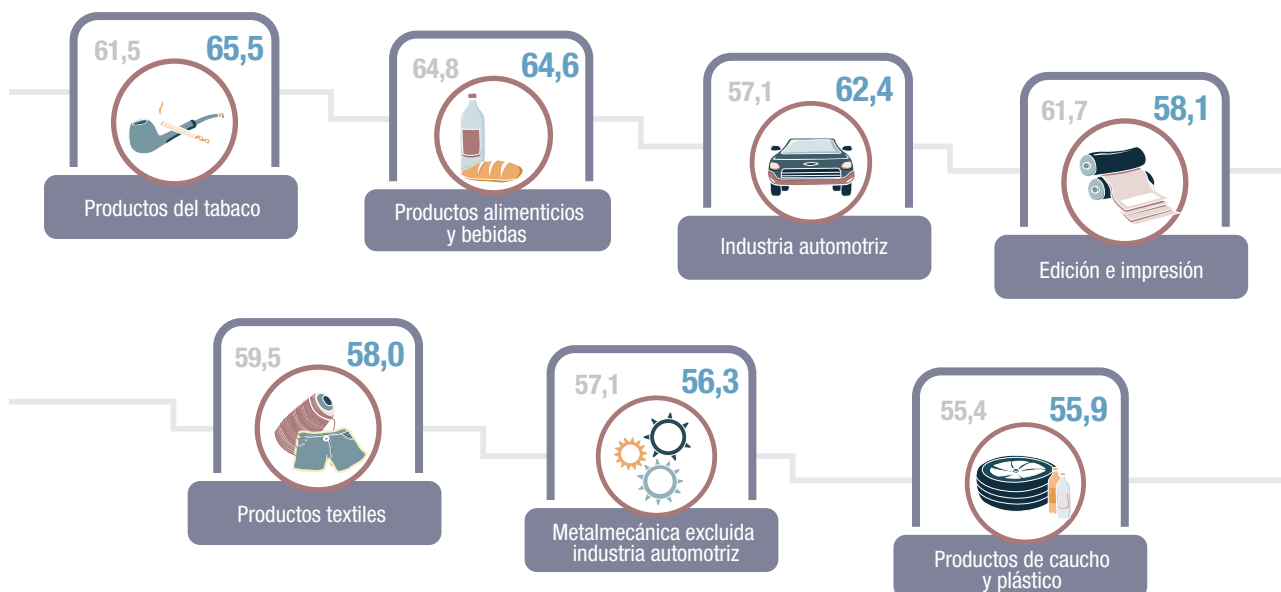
61,5 65,5
Productos del tabaco

64,8 64,6
Productos alimenticios y bebidas

57,1 62,4
Industria automotriz

61,7 58,1
Edición e impresión

59,5 58,0
Productos textiles

57,1 56,3
Metalmecánica excluida industria automotriz

55,4 55,9
Productos de caucho y plástico